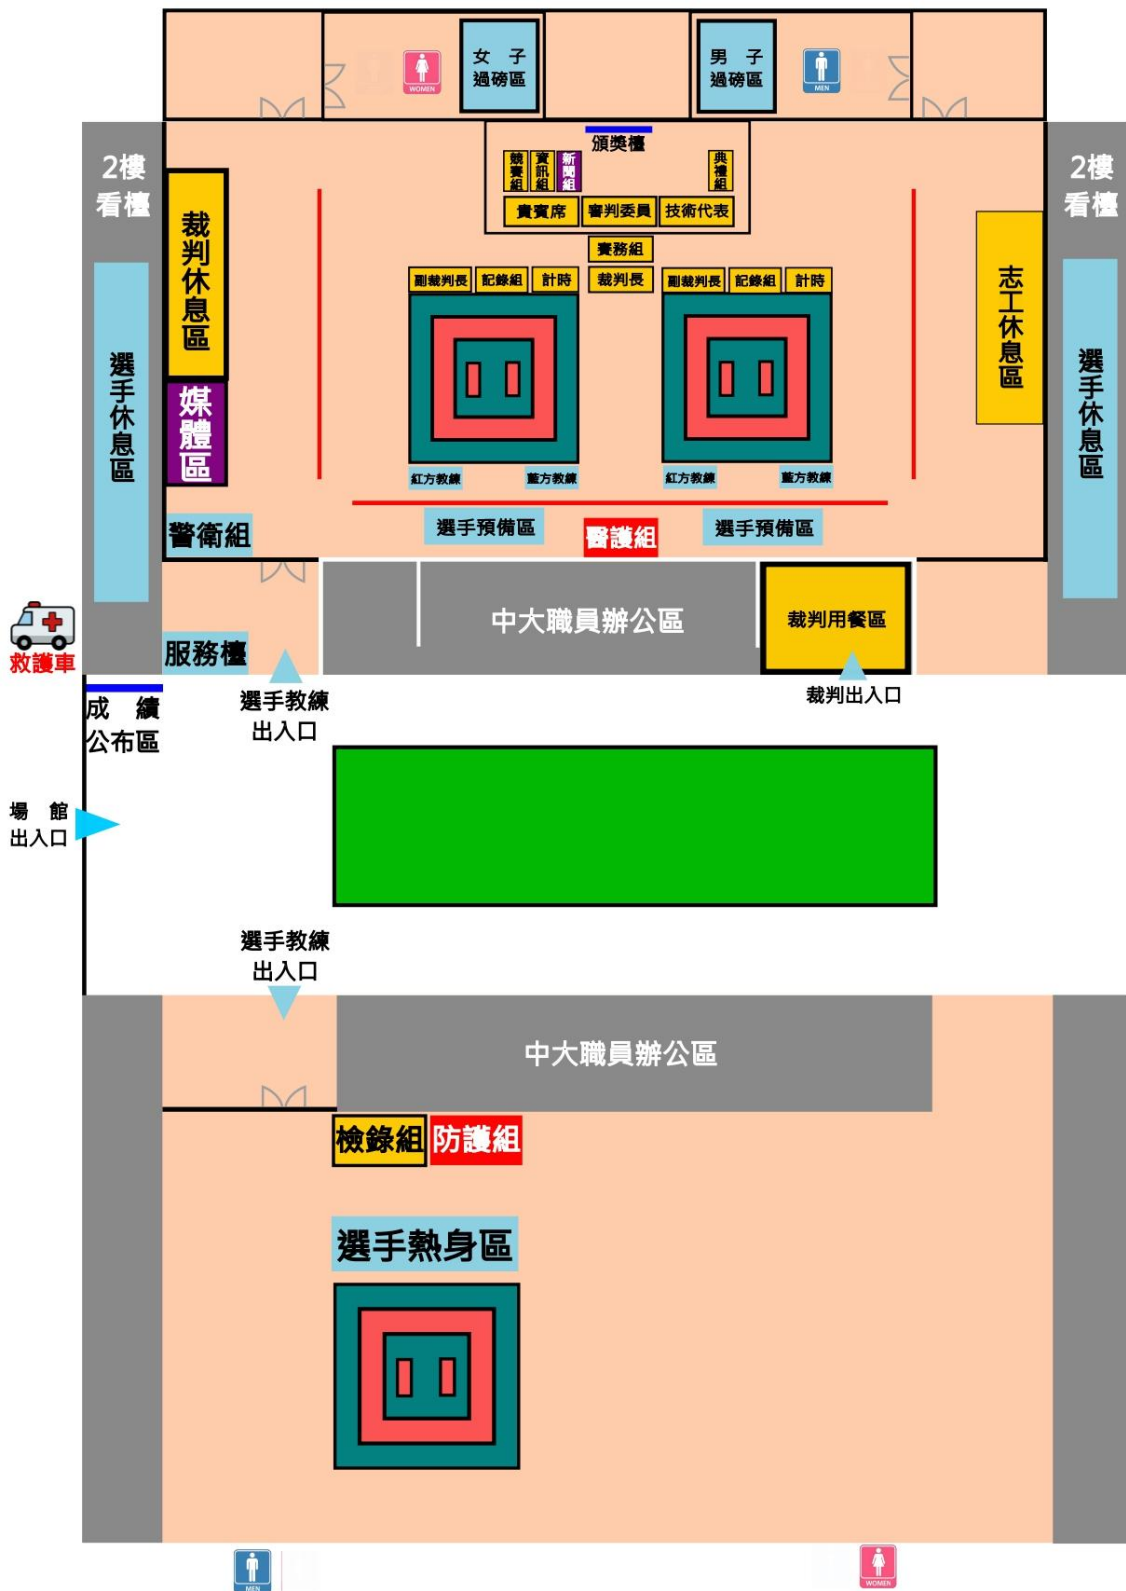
WOMEN

女 子
過磅區

男 子
過磅區

MEN

2樓
看檯

2樓
看檯

頒獎檯

競賽組

資訊組

新聞組

典禮組

貴賓席

審判委員

技術代表

賽務組

副裁判長

記錄組

計時

裁判長

副裁判長

記錄組

計時

裁判休息區

媒體區

選手休息區

志工休息區

選手休息區

紅方教練

藍方教練

紅方教練

藍方教練

警衛組

選手預備區

醫護組

選手預備區

中大職員辦公區

裁判用餐區

救護車

服務檯

選手教練
出入口

裁判出入口

成 績
公布區

場 館
出入口

選手教練
出入口

中大職員辦公區

檢錄組

防護組

選手熱身區

MEN

WOMEN